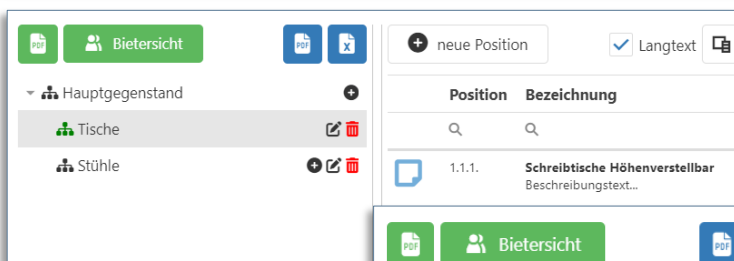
PDF Bietersicht PDF X

Hauptgegenstand

Tische

Stühle

neue Position

Langtext

| Position | Bezeichnung |
|---|---|
| | |
| 1.1.1. | **Schreibtische Höhenverstellbar** Beschreibungstext... |

PDF Bietersicht PDF